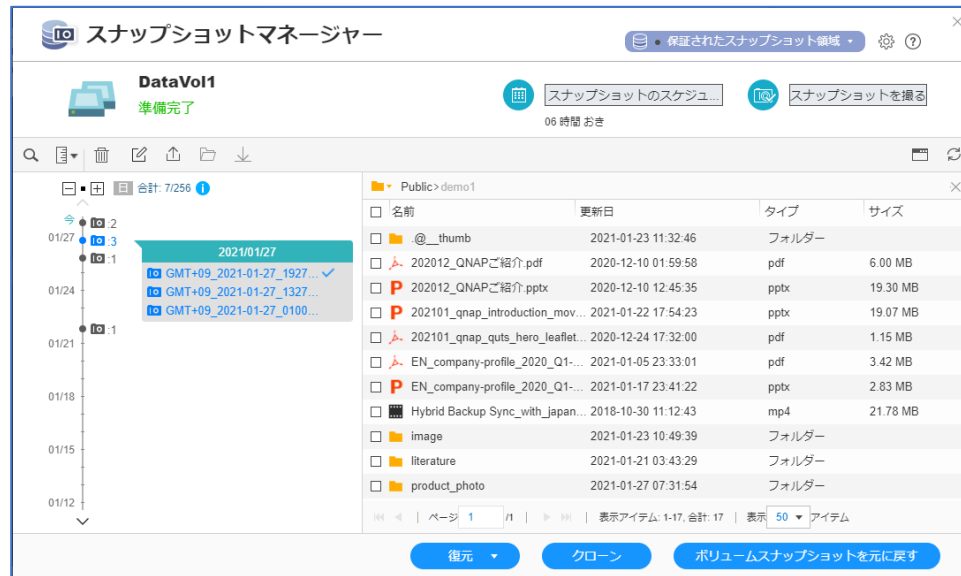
スナップショットマネージャー

保護されたスナップショット領域

DataVol1
準備完了

スナップショットのスケジュ...
06 時間 おき

スナップショットを撮る

日 合計: 7/256

今
:2
01/27 :3
:1
01/24
:1
01/21
01/18
01/15
01/12

2021/01/27
GMT+09_2021-01-27_1927...
GMT+09_2021-01-27_1327...
GMT+09_2021-01-27_0100...

Public > demo1

| 名前 | 更新日 | タイプ | サイズ |
|---|---|---|---|
| .@__thumb | 2021-01-23 11:32:46 | フォルダー | |
| 202012_QNAPご紹介.pdf | 2020-12-10 01:59:58 | pdf | 6.00 MB |
| 202012_QNAPご紹介.pptx | 2020-12-10 12:45:35 | pptx | 19.30 MB |
| 202101_qnap_introduction_mov... | 2021-01-22 17:54:23 | pptx | 19.07 MB |
| 202101_qnap_quts_hero_leaflet... | 2020-12-24 17:32:00 | pdf | 1.15 MB |
| EN_company-profile_2020_Q1-... | 2021-01-05 23:33:01 | pdf | 3.42 MB |
| EN_company-profile_2020_Q1-... | 2021-01-17 23:41:22 | pptx | 2.83 MB |
| Hybrid Backup Sync_with_japan... | 2018-10-30 11:12:43 | mp4 | 21.78 MB |
| image | 2021-01-23 10:49:39 | フォルダー | |
| literature | 2021-01-21 03:43:29 | フォルダー | |
| product_photo | 2021-01-27 07:31:54 | フォルダー | |

ページ 1 /1 | 表示アイテム: 1-17, 合計: 17 | 表示 50 アイテム

復元 クローン ボリュームスナップショットを元に戻す